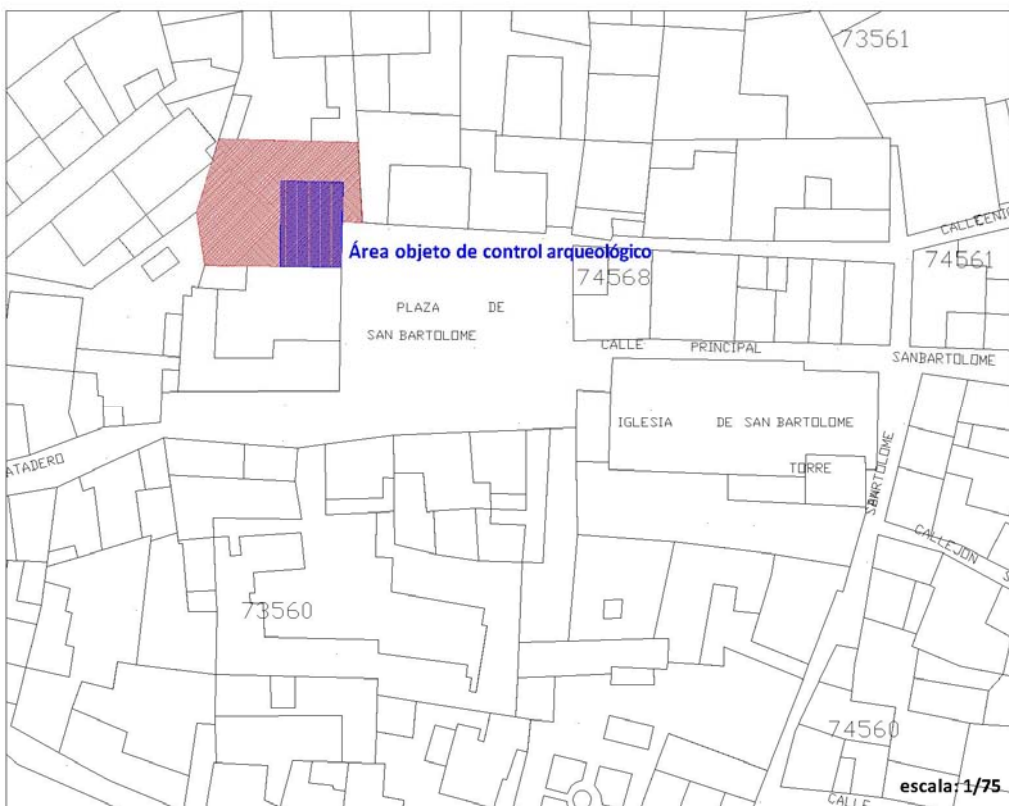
73561

CALLE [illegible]

74561

Área objeto de control arqueológico

74568

PLAZA DE

SAN BARTOLOME

CALLE PRINCIPAL

SANBARTOLOME

IGLESIA DE SAN BARTOLOME

TORRE

SANBARTOLOME

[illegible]ATADERO

CALLEJON

73560

74560

CALLE

escala: 1/75